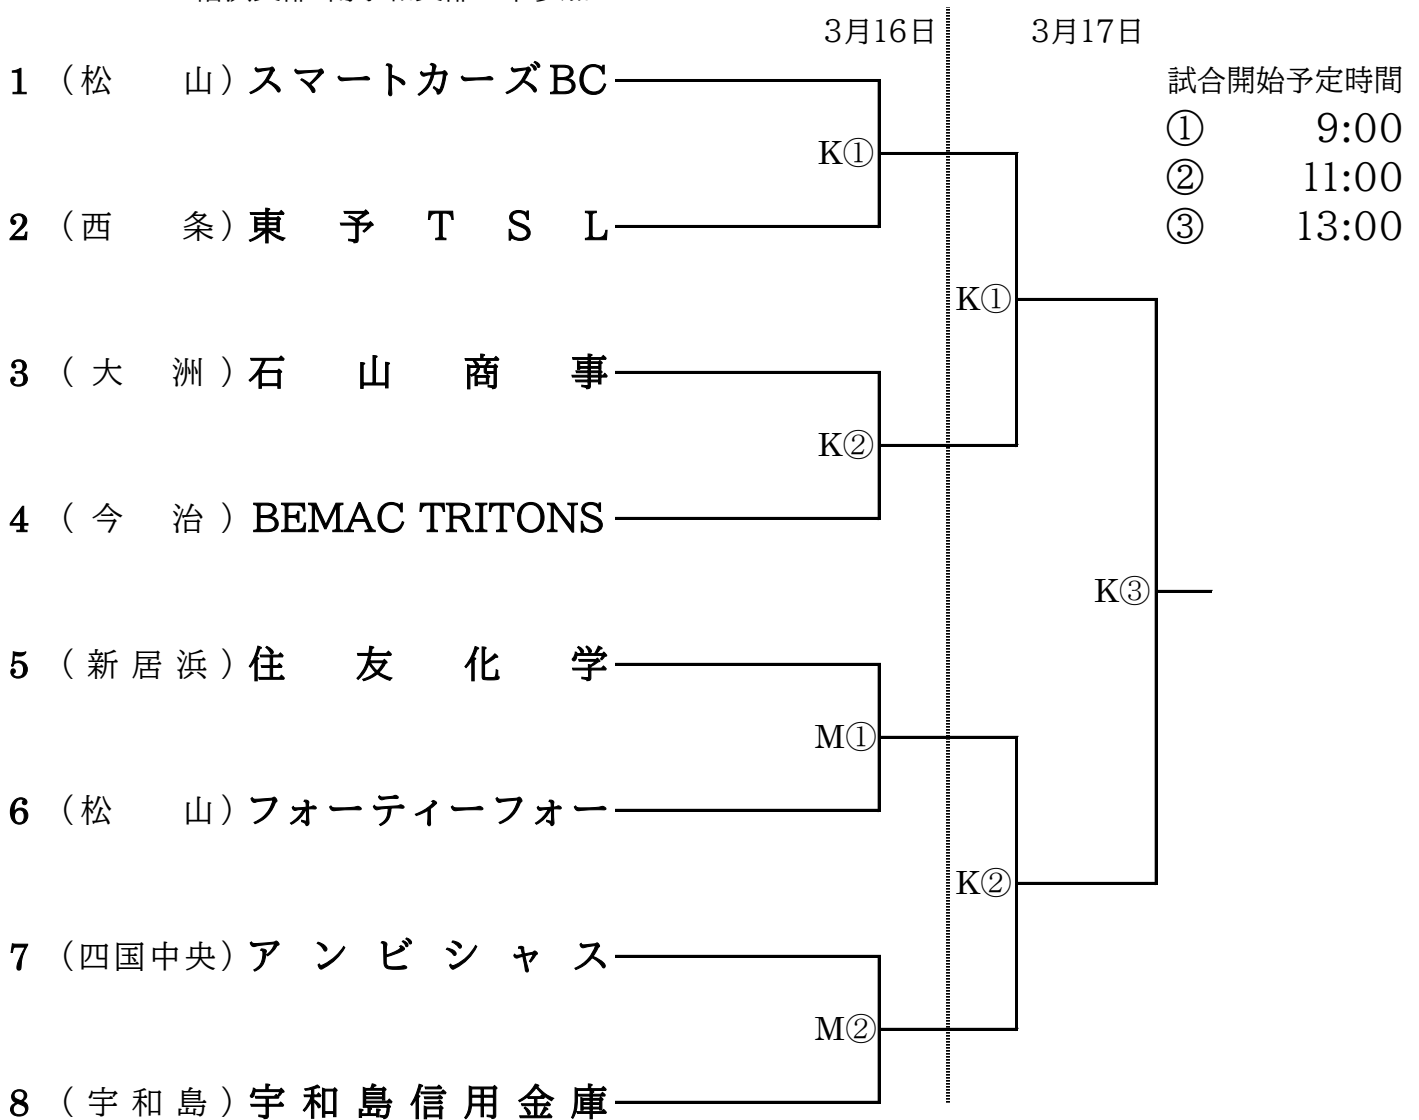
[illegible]

3月16日

3月17日

試合開始予定時間
① 9:00
② 11:00
③ 13:00

1（松　山）スマートカーズBC

K①

2（西　条）東予TSL

K①

3（大　洲）石山商事

K②

4（今　治）BEMAC TRITONS

K③

5（新居浜）住友化学

M①

6（松　山）フォーティーフォー

K②

7（四国中央）アンビシャス

M②

8（宇和島）宇和島信用金庫